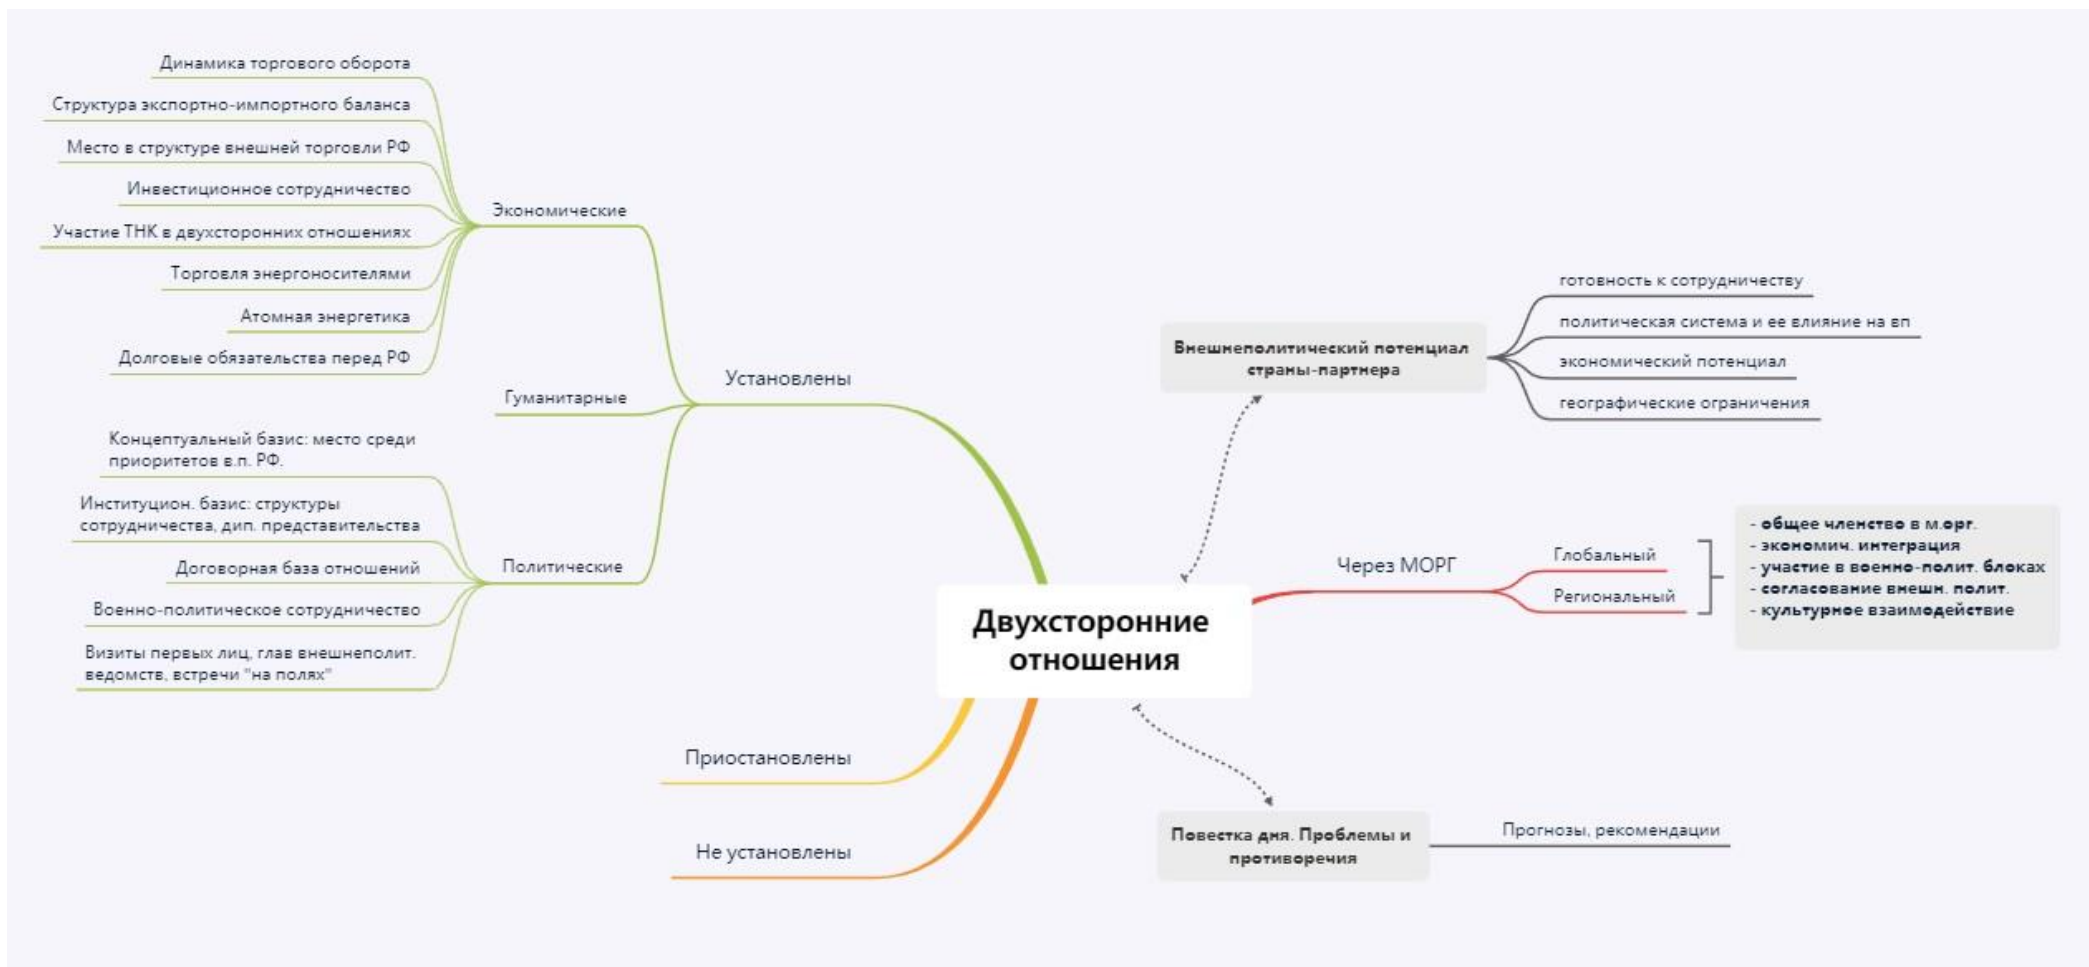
Двухсторонние отношения

Установлены

Экономические

Динамика торгового оборота

Структура экспортно-импортного баланса

Место в структуре внешней торговли РФ

Инвестиционное сотрудничество

Участие ТНК в двухсторонних отношениях

Торговля энергоносителями

Атомная энергетика

Долговые обязательства перед РФ

Гуманитарные

Политические

Концептуальный базис: место среди приоритетов в.п. РФ.

Институцион. базис: структуры сотрудничества, дип. представительства

Договорная база отношений

Военно-политическое сотрудничество

Визиты первых лиц, глав внешнеполит. ведомств, встречи "на полях"

Приостановлены

Не установлены

Внешнеполитический потенциал страны-партнера

готовность к сотрудничеству

политическая система и ее влияние на вп

экономический потенциал

географические ограничения

Через МОРГ

Глобальный

Региональный

- общее членство в м.орг.
- экономич. интеграция
- участие в военно-полит. блоках
- согласование внешн. полит.
- культурное взаимодействие

Повестка дня. Проблемы и противоречия

Прогнозы, рекомендации